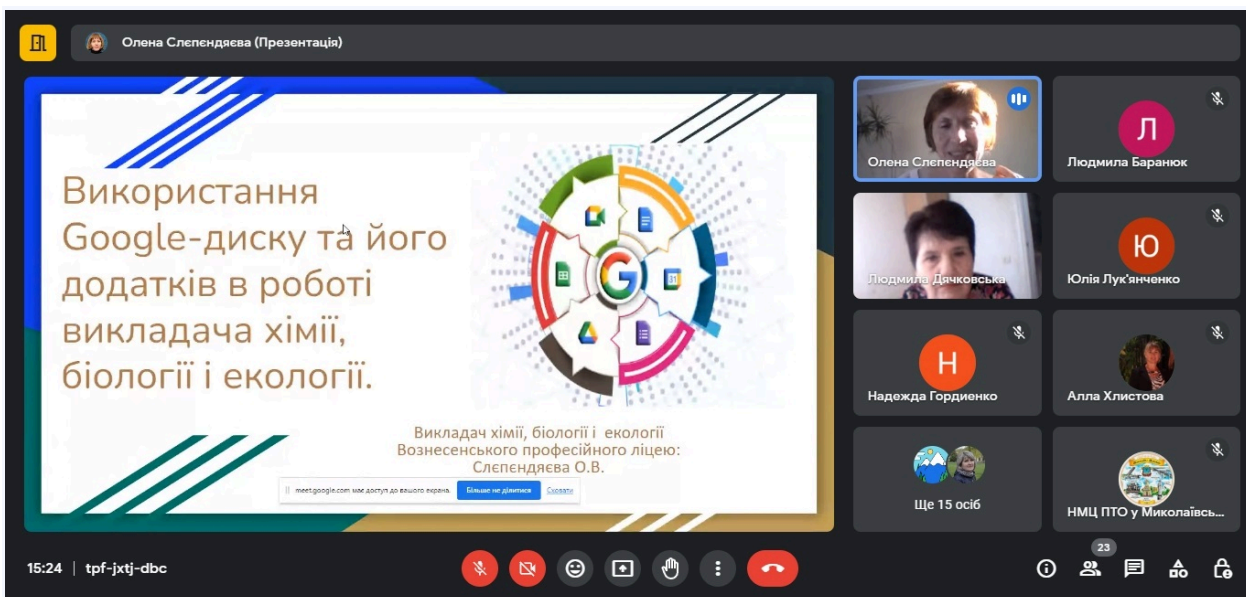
Олена Слепєндяєва (Презентація)

Використання Google-диску та його додатків в роботі викладача хімії, біології і екології.

Викладач хімії, біології і екології Вознесенського професійного ліцею: Слепєндяєва О.В.

meet.google.com має доступ до вашого екрана. Більше не ділитися Сховати

Олена Слепєндяєва

Л
Людмила Баранюк

Людмила Дячковська

Ю
Юлія Лук'янченко

Н
Надежда Гордиенко

Алла Хлистова

Ще 15 осіб

НМЦ ПТО у Миколаївсь...

15:24 | tpf-jxtj-dbc

23